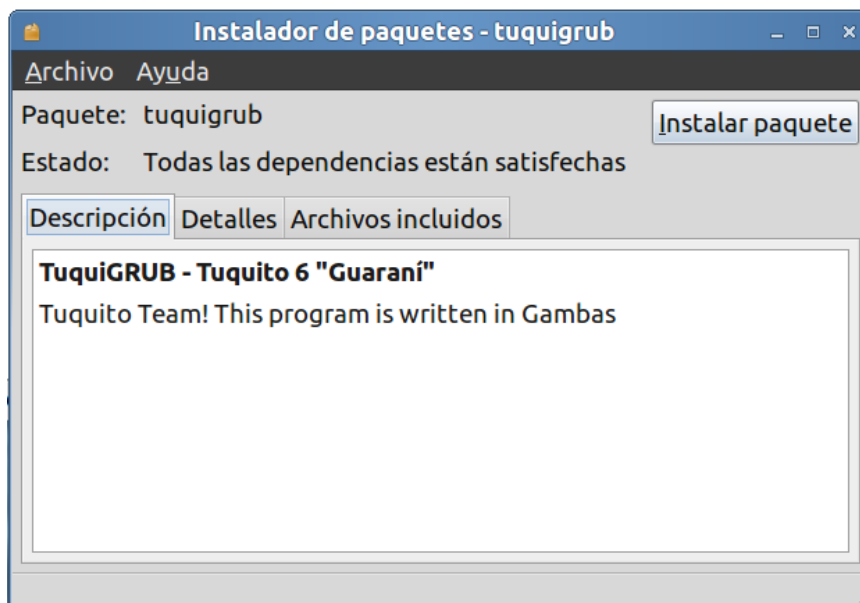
Instalador de paquetes - tuquigrub

Archivo Ayuda

Paquete: tuquigrub

Instalar paquete

Estado: Todas las dependencias están satisfechas

Descripción | Detalles | Archivos incluidos

**TuquiGRUB - Tuquito 6 "Guaraní"**

Tuquito Team! This program is written in Gambas